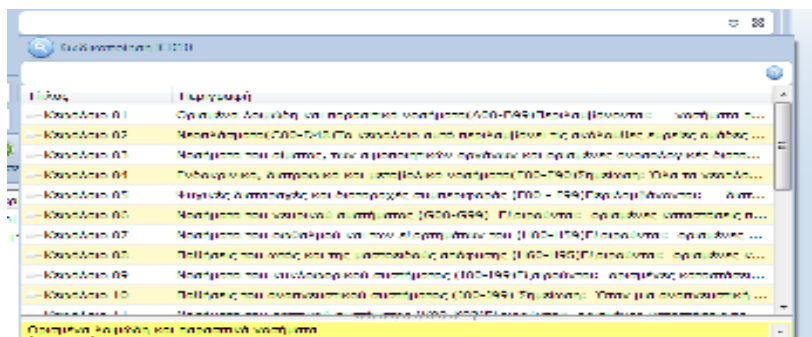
Αναζήτηση (ICD)

| Τίτλος | Περιγραφή |
|---|---|
| Κεφάλαιο 01 | Ορισμένα λοιμώδη και παρασιτικά νοσήματα(A00-B99)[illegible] |
| Κεφάλαιο 02 | Νεοπλάσματα(C00-D48)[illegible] |
| Κεφάλαιο 03 | Νοσήματα του αίματος, των αιμοποιητικών οργάνων και ορισμένες διαταραχές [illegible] |
| Κεφάλαιο 04 | Ενδοκρινικά, διατροφικά και μεταβολικά νοσήματα(E00-E90)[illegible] |
| Κεφάλαιο 05 | Ψυχικές διαταραχές και διαταραχές συμπεριφοράς (F00 - F99)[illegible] |
| Κεφάλαιο 06 | Νοσήματα του νευρικού συστήματος (G00-G99)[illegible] |
| Κεφάλαιο 07 | Νοσήματα του οφθαλμού και των εξαρτημάτων του (H00-H59)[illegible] |
| Κεφάλαιο 08 | Παθήσεις του ωτός και της μαστοειδούς απόφυσης (H60-H95)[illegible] |
| Κεφάλαιο 09 | Νοσήματα του κυκλοφορικού συστήματος (I00-I99)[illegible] |
| Κεφάλαιο 10 | Παθήσεις του αναπνευστικού συστήματος (J00-J99)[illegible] |
| Κεφάλαιο 11 | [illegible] |

Ορισμένα λοιμώδη και παρασιτικά νοσήματα